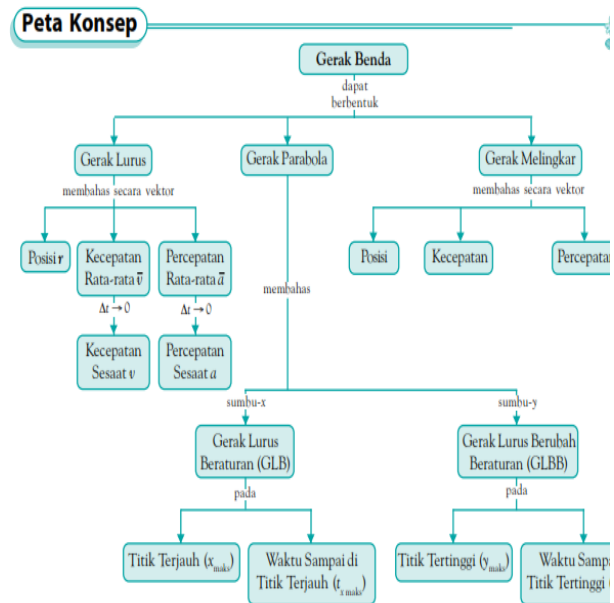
Peta Konsep

Gerak Benda

dapat berbentuk

Gerak Lurus

membahas secara vektor

Posisi $r$

Kecepatan Rata-rata $\bar{v}$

Percepatan Rata-rata $\bar{a}$

$\Delta t \rightarrow 0$

$\Delta t \rightarrow 0$

Kecepatan Sesaat $v$

Percepatan Sesaat $a$

Gerak Parabola

membahas

Gerak Melingkar

membahas secara vektor

Posisi

Kecepatan

Percepatan

sumbu-x

Gerak Lurus Beraturan (GLB)

pada

Titik Terjauh ($x_{maks}$)

Waktu Sampai di Titik Terjauh ($t_{x\,maks}$)

sumbu-y

Gerak Lurus Berubah Beraturan (GLBB)

pada

Titik Tertinggi ($y_{maks}$)

Waktu Sampai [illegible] Titik Tertinggi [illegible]